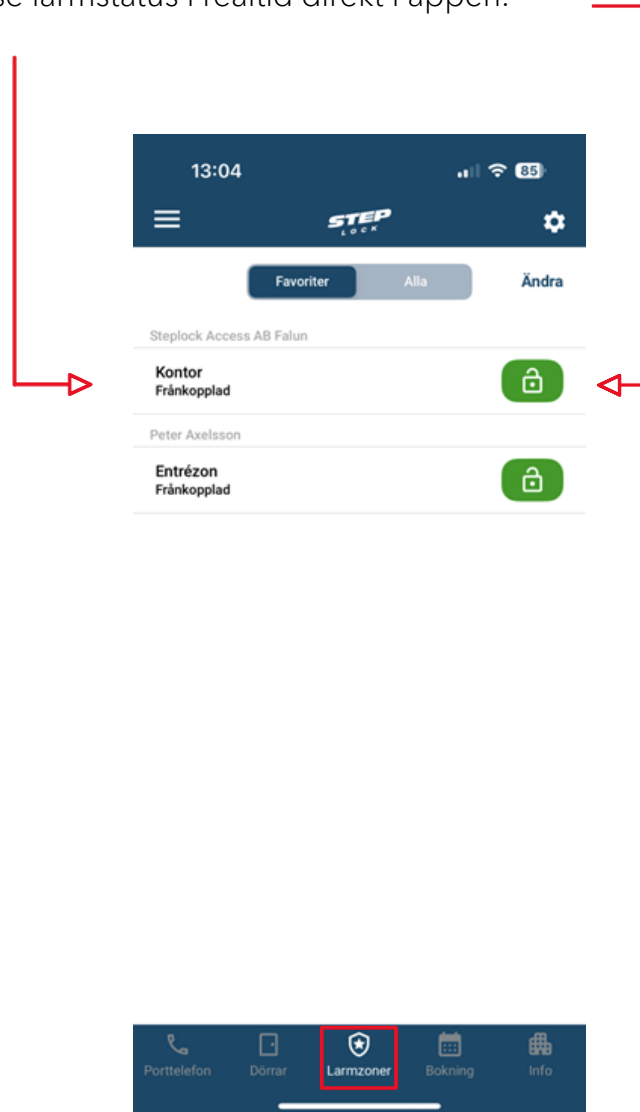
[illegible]se larmstatus i realtid direkt i appen.

13:04

85

STEP LOCK

Favoriter

Alla

Ändra

Steplock Access AB Falun

Kontor
Frånkopplad

Peter Axelsson

Entrézon
Frånkopplad

Porttelefon

Dörrar

Larmzoner

Bokning

Info